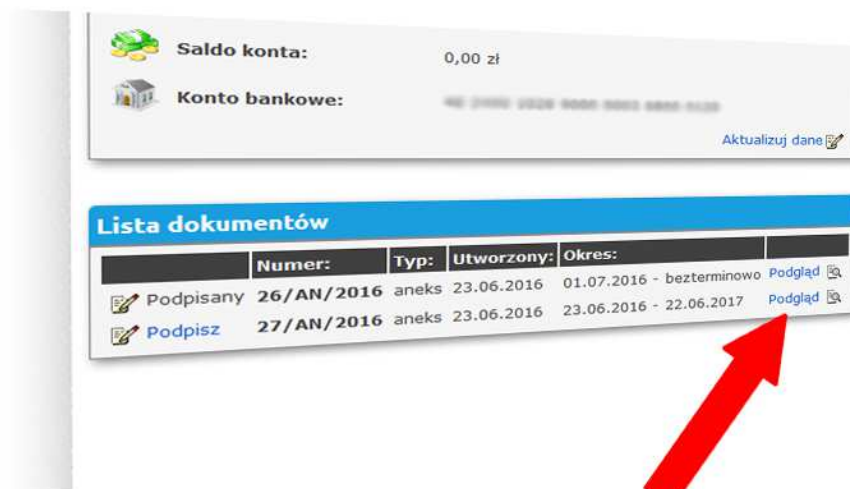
Saldo konta: 0,00 zł

Konto bankowe: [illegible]

Aktualizuj dane

Lista dokumentów

| | Numer: | Typ: | Utworzony: | Okres: | |
|---|---|---|---|---|---|
| Podpisany | 26/AN/2016 | aneks | 23.06.2016 | 01.07.2016 - bezterminowo | Podgląd |
| Podpisz | 27/AN/2016 | aneks | 23.06.2016 | 23.06.2016 - 22.06.2017 | Podgląd |